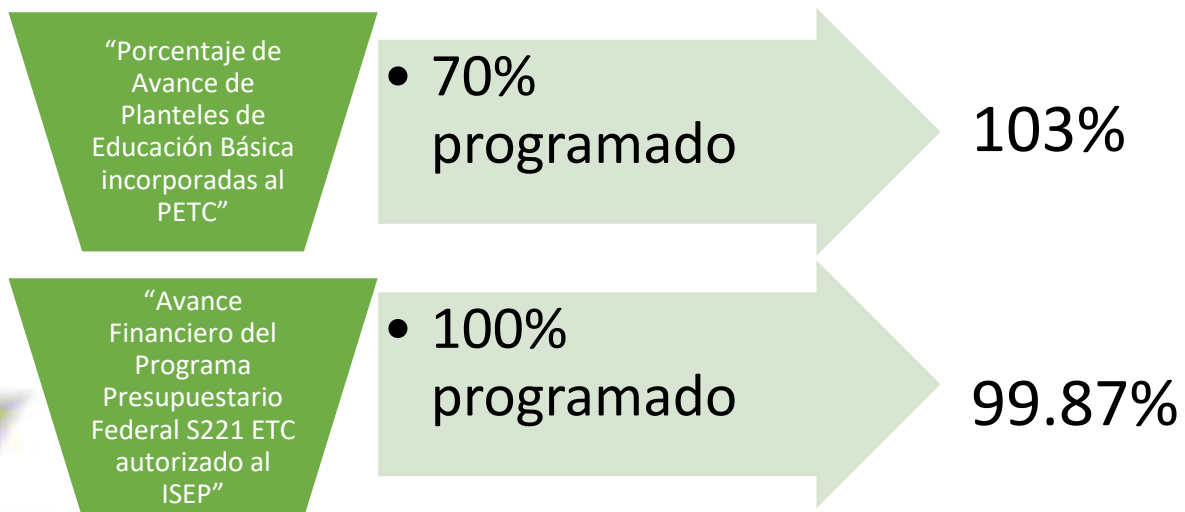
“Porcentaje de Avance de Planteles de Educación Básica incorporadas al PETC”

• 70% programado

103%

“Avance Financiero del Programa Presupuestario Federal S221 ETC autorizado al ISEP”

• 100% programado

99.87%